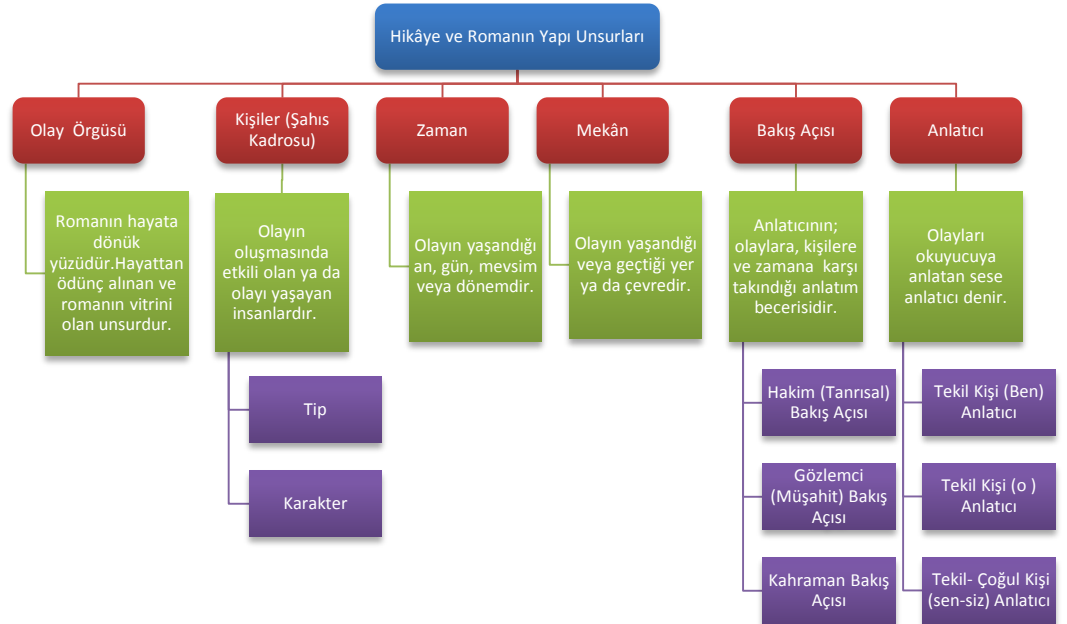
Hikâye ve Romanın Yapı Unsurları

Olay Örgüsü

Romanın hayata dönük yüzüdür.Hayattan ödünç alınan ve romanın vitrini olan unsurdur.

Kişiler (Şahıs Kadrosu)

Olayın oluşmasında etkili olan ya da olayı yaşayan insanlardır.

Tip

Karakter

Zaman

Olayın yaşandığı an, gün, mevsim veya dönemdir.

Mekân

Olayın yaşandığı veya geçtiği yer ya da çevredir.

Bakış Açısı

Anlatıcının; olaylara, kişilere ve zamana karşı takındığı anlatım becerisidir.

Hakim (Tanrısal) Bakış Açısı

Gözlemci (Müşahit) Bakış Açısı

Kahraman Bakış Açısı

Anlatıcı

Olayları okuyucuya anlatan sese anlatıcı denir.

Tekil Kişi (Ben) Anlatıcı

Tekil Kişi (o ) Anlatıcı

Tekil- Çoğul Kişi (sen-siz) Anlatıcı